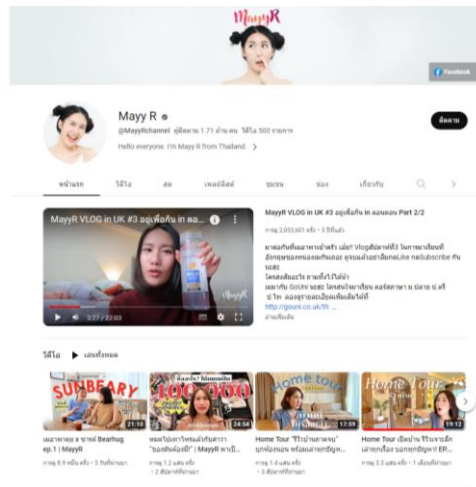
MayyR

Facebook

Mayy R

@MayyRchannel ผู้ติดตาม 1.71 ล้าน คน วิดีโอ 500 รายการ

Hello everyone. I'm Mayy R from Thailand. >

ติดตาม

หน้าแรก วิดีโอ ลด เพลย์ลิสต์ ชุมชน ช่อง เกี่ยวกับ

MayyR VLOG in UK #3 อยู่เพื่อกิน in ลอ...

MayyR

3:27 / 22:03

MayyR VLOG in UK #3 อยู่เพื่อกิน in ลอนดอน Part 2/2

การดู 2,055,601 ครั้ง • 3 ปีที่แล้ว

มาต่อกันที่เมนูอาหารอังกฤษ ร้านอาหารน่าสนใจ Vlogตัวนี้ ในการมาเรียนที่อังกฤษของหน่อยคนกันเลย อย่าลืมกด Like กด Subscribe กันนะคะ

โดยคลิปนี้ ตามที่วางไว้น้า

เมย์ใช้ GoUni นะคะ โดยสมัครเรียน... ปี 2... ปี ไป ติดตามได้ที่

http://gouni.co.uk/th

อ่านเพิ่มเติม

วิดีโอ ▶ เล่นทั้งหมด

SUNBEARY 21:10
10,000 24:54
Home tour 17:59
Home Tour 19:12

เมมาพาดู x ขาดดี Bearhug ep.1 | MayyR
การดู 8.9 หมื่น ครั้ง • 5 วันที่ผ่านมา

หมดไปเท่าไหร่แล้วกับสาว "ของที่ชอบดี" | MayyR หาเป็...
การดู 1.2 แสน ครั้ง • 2 สัปดาห์ที่ผ่านมา

Home Tour "รีวิวบ้านเกาหลี" บุกห้องนอน พร้อมเล่าทุกปัญหา...
การดู 1.4 แสน ครั้ง • 3 สัปดาห์ที่ผ่านมา

Home Tour เปิดบ้าน รีวิวเจาะลึก เล่าทุกเรื่อง นอกทุกปัญหา! EP...
การดู 3.3 แสน ครั้ง • 1 เดือนที่ผ่านมา